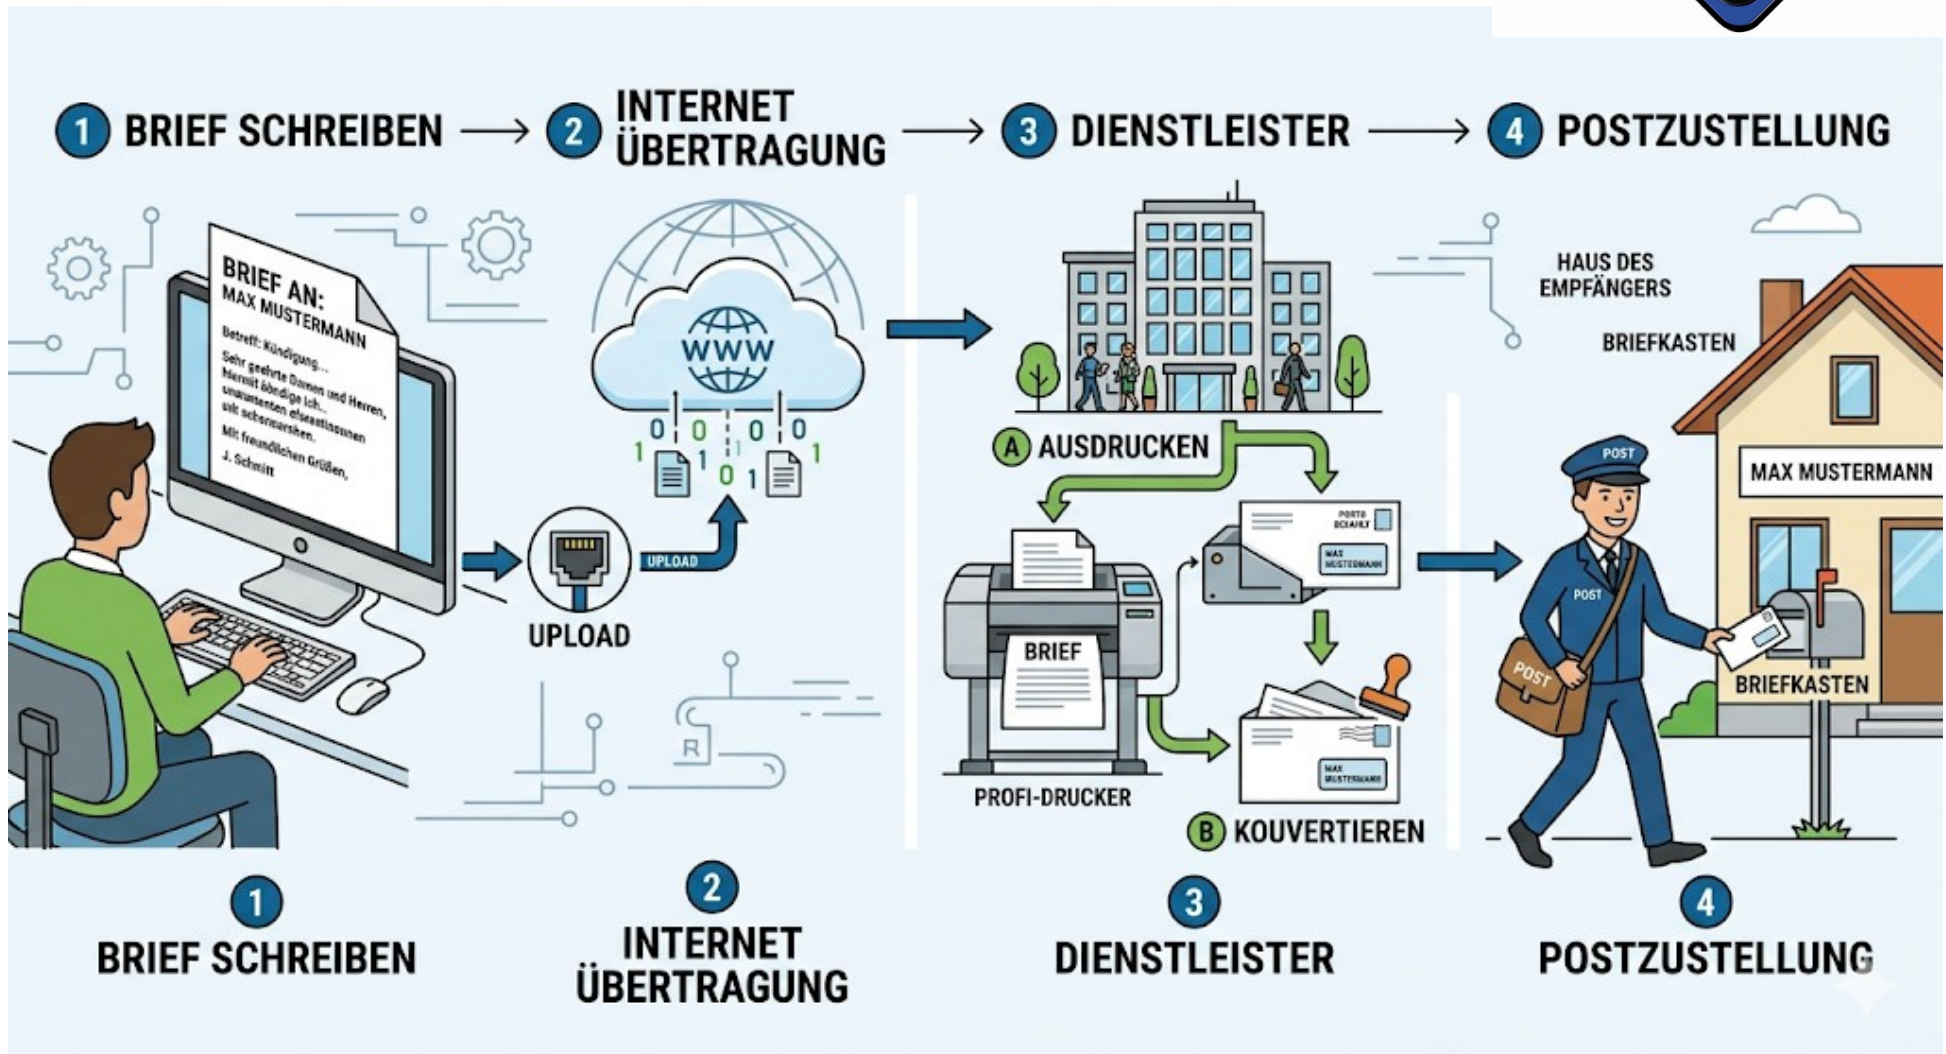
1 BRIEF SCHREIBEN → 2 INTERNET ÜBERTRAGUNG → 3 DIENSTLEISTER → 4 POSTZUSTELLUNG

BRIEF AN:
MAX MUSTERMANN

Betreff: Kündigung...
Sehr geehrte Damen und Herren,
Hiermit kündige ich...
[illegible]
Mit freundlichen Grüßen,
J. Schmitt

WWW

0 0 0 0
1 1 0 1 1

UPLOAD

UPLOAD

R

HAUS DES EMPFÄNGERS

BRIEFKASTEN

A AUSDRUCKEN

PORTO BEZAHLT
MAX MUSTERMANN

BRIEF

PROFI-DRUCKER

MAX MUSTERMANN

B KOUVERTIEREN

POST

POST

POST

MAX MUSTERMANN

BRIEFKASTEN

1
BRIEF SCHREIBEN

2
INTERNET ÜBERTRAGUNG

3
DIENSTLEISTER

4
POSTZUSTELLUNG